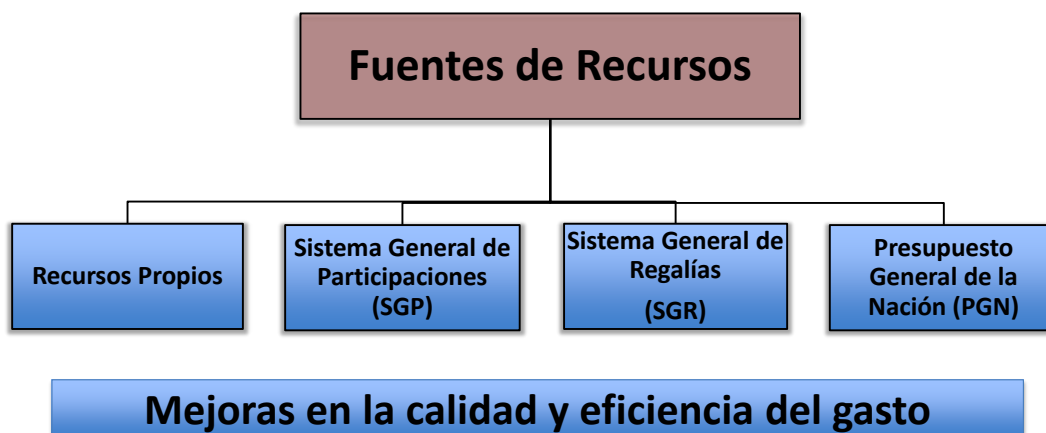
Fuentes de Recursos

Recursos Propios

Sistema General de Participaciones (SGP)

Sistema General de Regalías (SGR)

Presupuesto General de la Nación (PGN)

Mejoras en la calidad y eficiencia del gasto